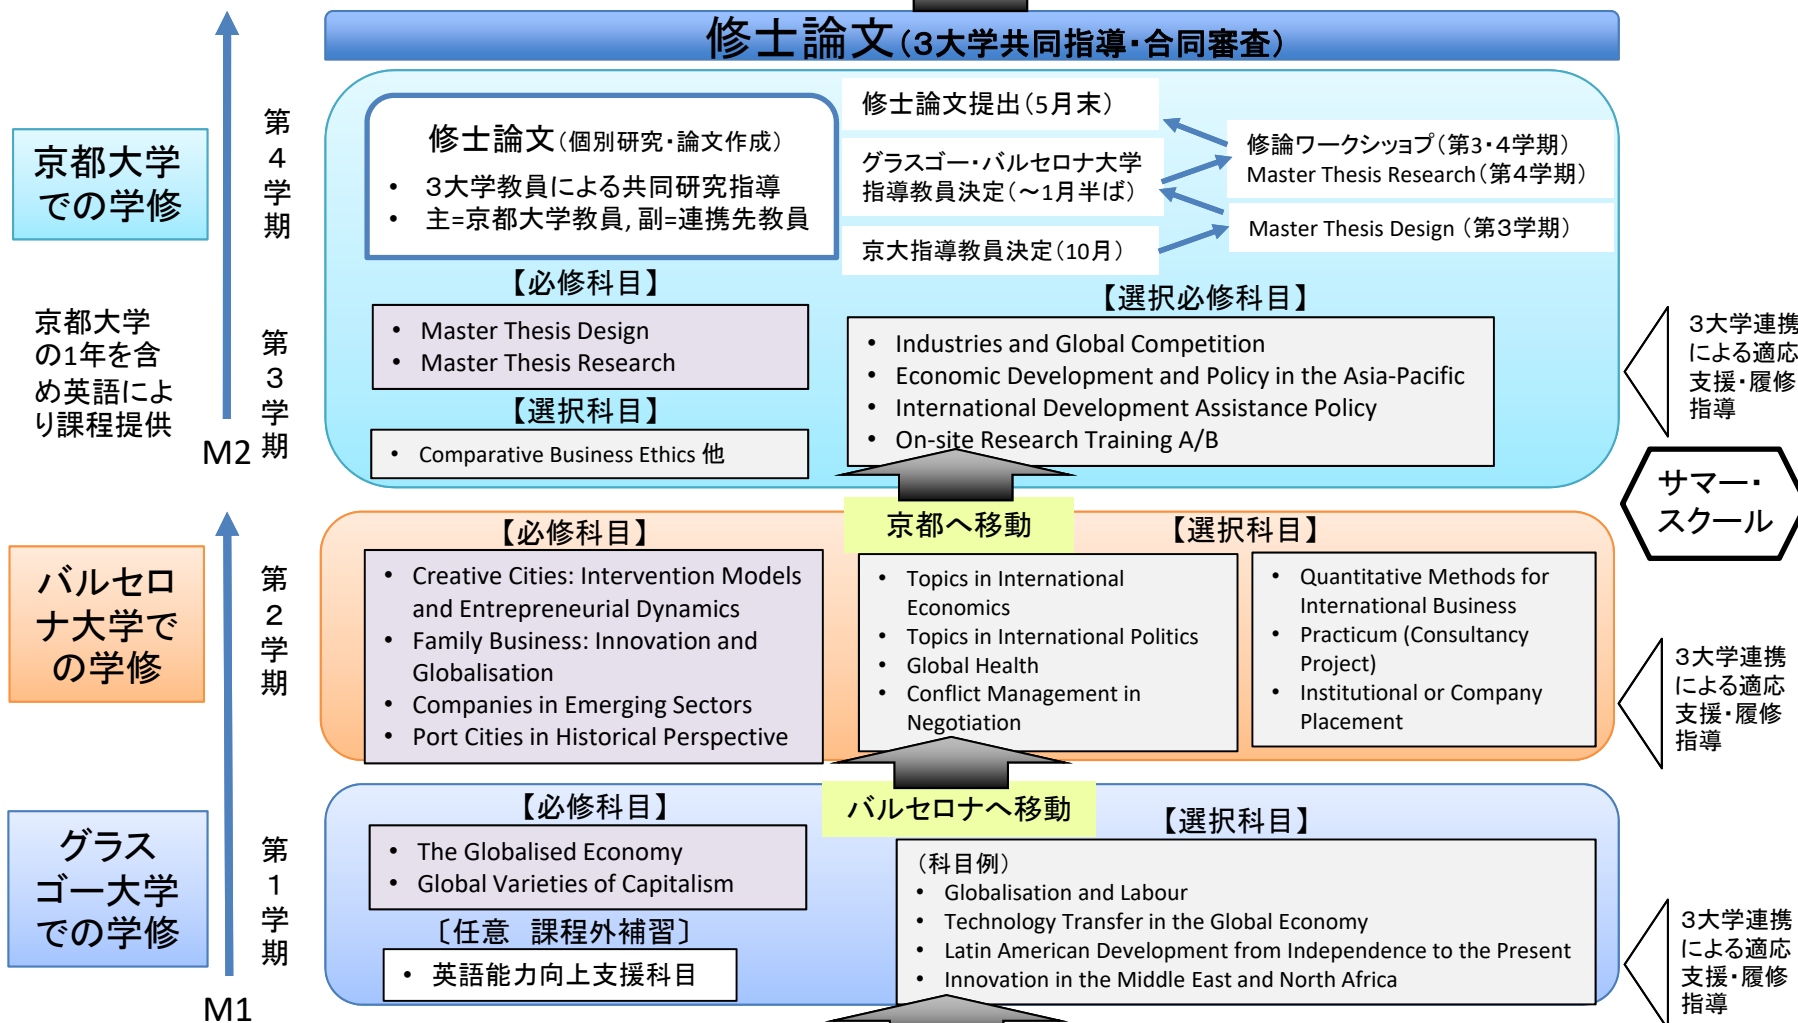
修士論文(3大学共同指導・合同審査)

京都大学での学修

京都大学の1年を含め英語により課程提供

M2

第4学期

第3学期

修士論文(個別研究・論文作成)
• 3大学教員による共同研究指導
• 主=京都大学教員, 副=連携先教員

修士論文提出(5月末)

グラスゴー・バルセロナ大学指導教員決定(~1月半ば)

京大指導教員決定(10月)

修論ワークショップ(第3・4学期)
Master Thesis Research(第4学期)

Master Thesis Design (第3学期)

【必修科目】
• Master Thesis Design
• Master Thesis Research

【選択科目】
• Comparative Business Ethics 他

【選択必修科目】
• Industries and Global Competition
• Economic Development and Policy in the Asia-Pacific
• International Development Assistance Policy
• On-site Research Training A/B

3大学連携による適応支援・履修指導

サマー・スクール

京都へ移動

バルセロナ大学での学修

第2学期

【必修科目】
• Creative Cities: Intervention Models and Entrepreneurial Dynamics
• Family Business: Innovation and Globalisation
• Companies in Emerging Sectors
• Port Cities in Historical Perspective

【選択科目】
• Topics in International Economics
• Topics in International Politics
• Global Health
• Conflict Management in Negotiation

• Quantitative Methods for International Business
• Practicum (Consultancy Project)
• Institutional or Company Placement

3大学連携による適応支援・履修指導

バルセロナへ移動

グラスゴー大学での学修

第1学期

M1

【必修科目】
• The Globalised Economy
• Global Varieties of Capitalism

〔任意 課程外補習〕
• 英語能力向上支援科目

【選択科目】
(科目例)
• Globalisation and Labour
• Technology Transfer in the Global Economy
• Latin American Development from Independence to the Present
• Innovation in the Middle East and North Africa

3大学連携による適応支援・履修指導